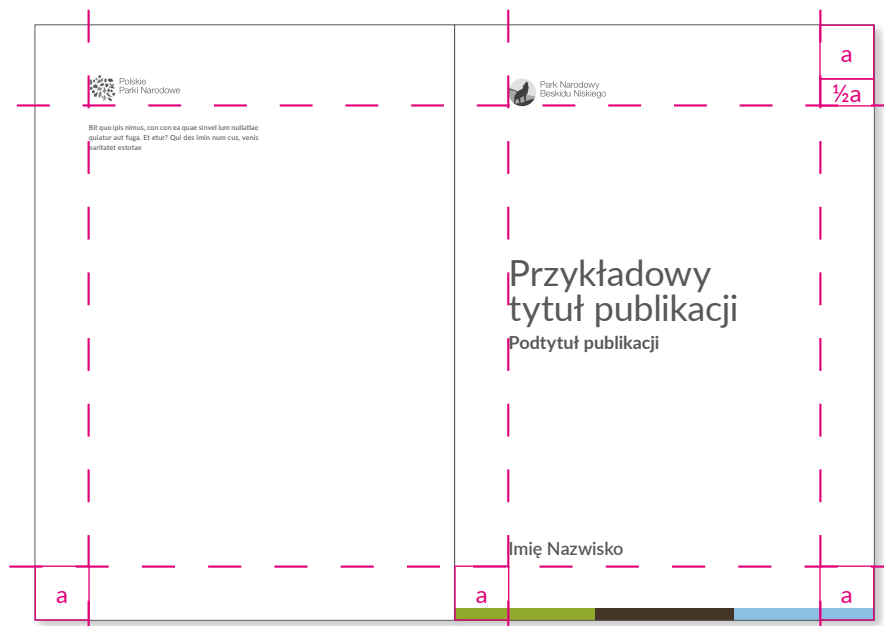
Polskie
Parki Narodowe

Bit quo ipis nimus, con con ea quae sinvel ium nullatiae quiatur aut fuga. Et etur? Qui des imin num cus, venis earitatet estotae

a

Park Narodowy
Beskidu Niskiego

a

½a

Przykładowy tytuł publikacji
Podtytuł publikacji

Imię Nazwisko

a

a